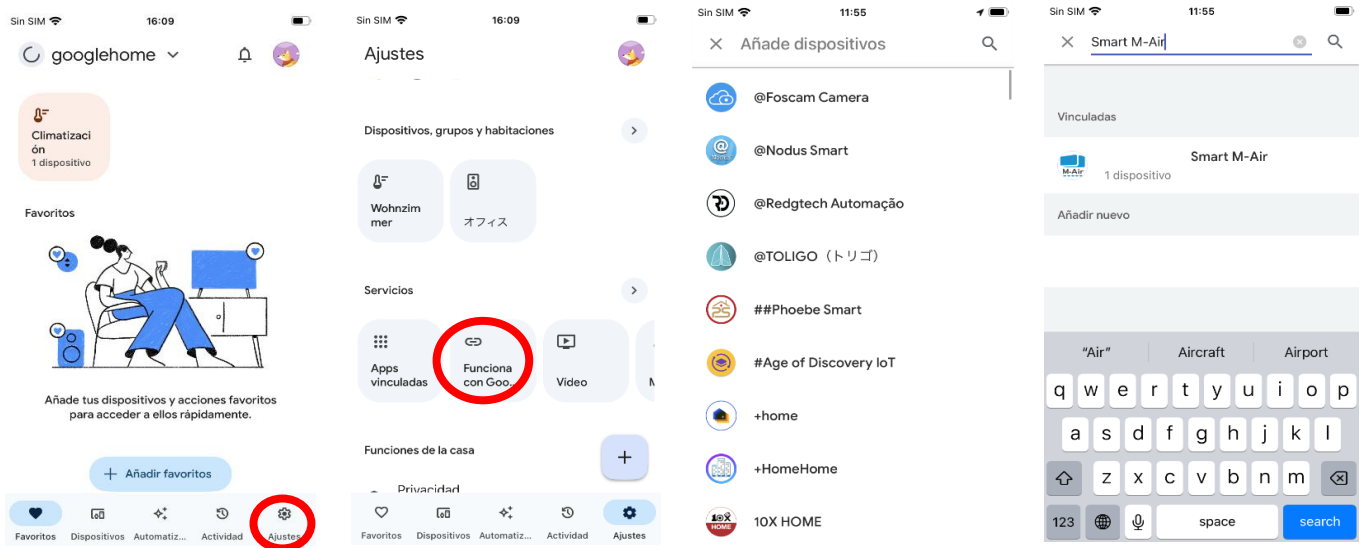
Sin SIM 16:09

googlehome

Climatización
1 dispositivo

Favoritos

Añade tus dispositivos y acciones favoritos para acceder a ellos rápidamente.

+ Añadir favoritos

Favoritos Dispositivos Automatiz... Actividad Ajustes

Sin SIM 16:09

Ajustes

Dispositivos, grupos y habitaciones

Wohnzimmer

オフィス

Servicios

Apps vinculadas

Funciona con Goo...

Vídeo

M

Funciones de la casa

+

Privacidad

Favoritos Dispositivos Automatiz... Actividad Ajustes

Sin SIM 11:55

Añade dispositivos

@Foscam Camera

@Nodus Smart

@Redgtech Automação

@TOLIGO（トリゴ）

##Phoebe Smart

#Age of Discovery IoT

+home

+HomeHome

10X HOME

Sin SIM 11:55

Smart M-Air

Vinculadas

Smart M-Air
1 dispositivo

M-Air

Añadir nuevo

"Air" Aircraft Airport

q w e r t y u i o p
a s d f g h j k l
z x c v b n m
123 space search